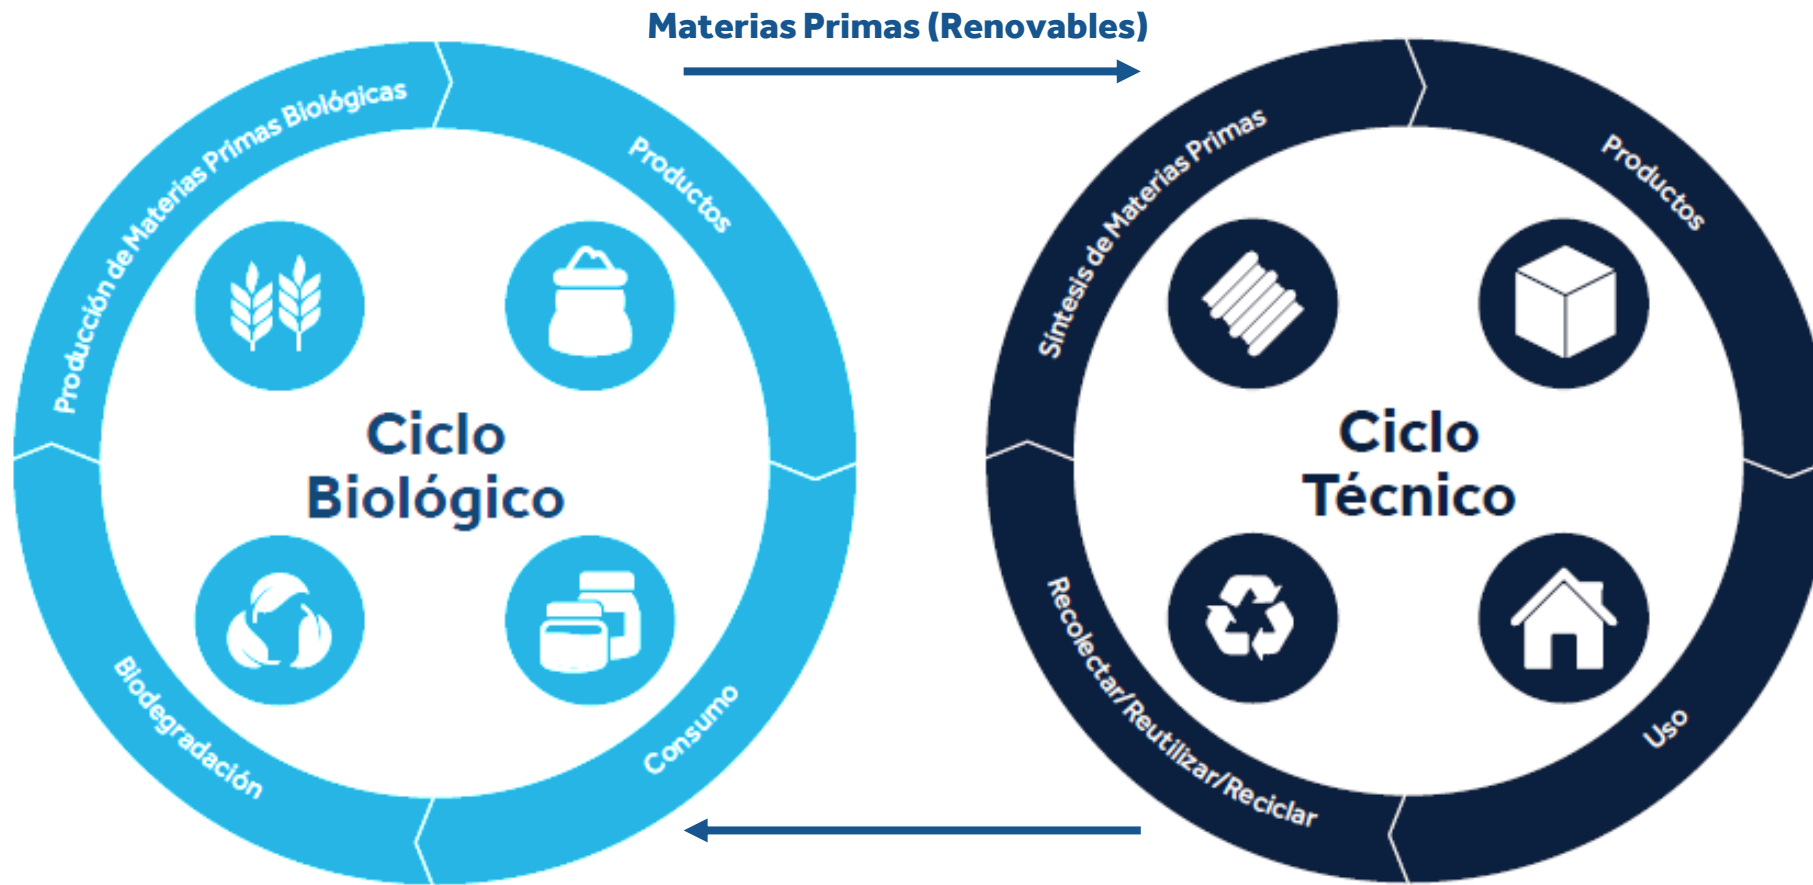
Materias Primas (Renovables)

Producción de Materias Primas Biológicas

Productos

Ciclo Biológico

Biodegradación

Consumo

Síntesis de Materias Primas

Productos

Ciclo Técnico

Recolectar/Reutilizar/Reciclar

Uso